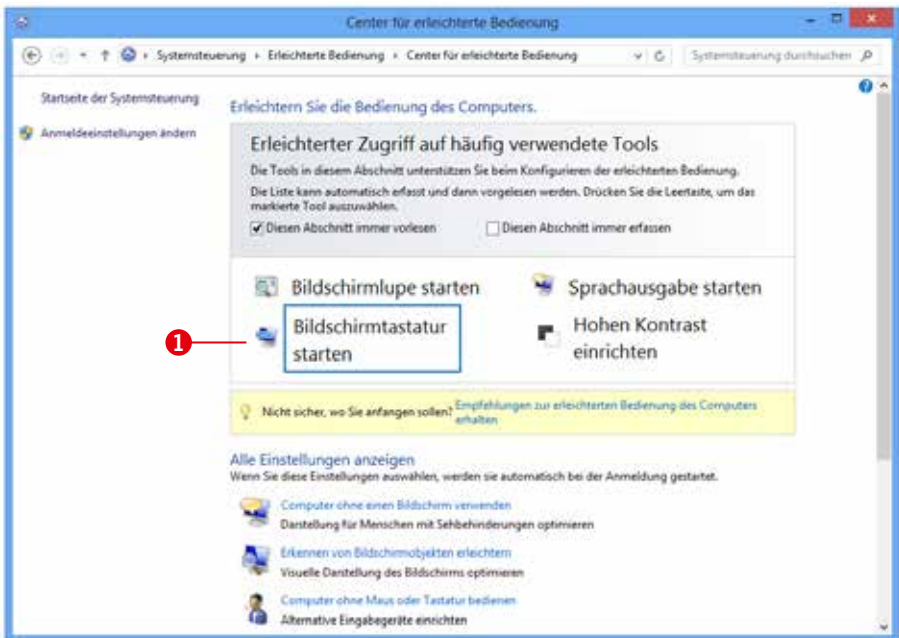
Center für erleichterte Bedienung

Systemsteuerung ▸ Erleichterte Bedienung ▸ Center für erleichterte Bedienung

Systemsteuerung durchsuchen

Startseite der Systemsteuerung

Anmeldeeinstellungen ändern

Erleichtern Sie die Bedienung des Computers.

Erleichterter Zugriff auf häufig verwendete Tools

Die Tools in diesem Abschnitt unterstützen Sie beim Konfigurieren der erleichterten Bedienung.

Die Liste kann automatisch erfasst und dann vorgelesen werden. Drücken Sie die Leertaste, um das markierte Tool auszuwählen.

Diesen Abschnitt immer vorlesen

Diesen Abschnitt immer erfassen

Bildschirmlupe starten

Sprachausgabe starten

1

Bildschirmtastatur starten

Hohen Kontrast einrichten

Nicht sicher, wo Sie anfangen sollen? Empfehlungen zur erleichterten Bedienung des Computers erhalten

Alle Einstellungen anzeigen

Wenn Sie diese Einstellungen auswählen, werden sie automatisch bei der Anmeldung gestartet.

Computer ohne einen Bildschirm verwenden

Darstellung für Menschen mit Sehbehinderungen optimieren

Erkennen von Bildschirmobjekten erleichtern

Visuelle Darstellung des Bildschirms optimieren

Computer ohne Maus oder Tastatur bedienen

Alternative Eingabegeräte einrichten